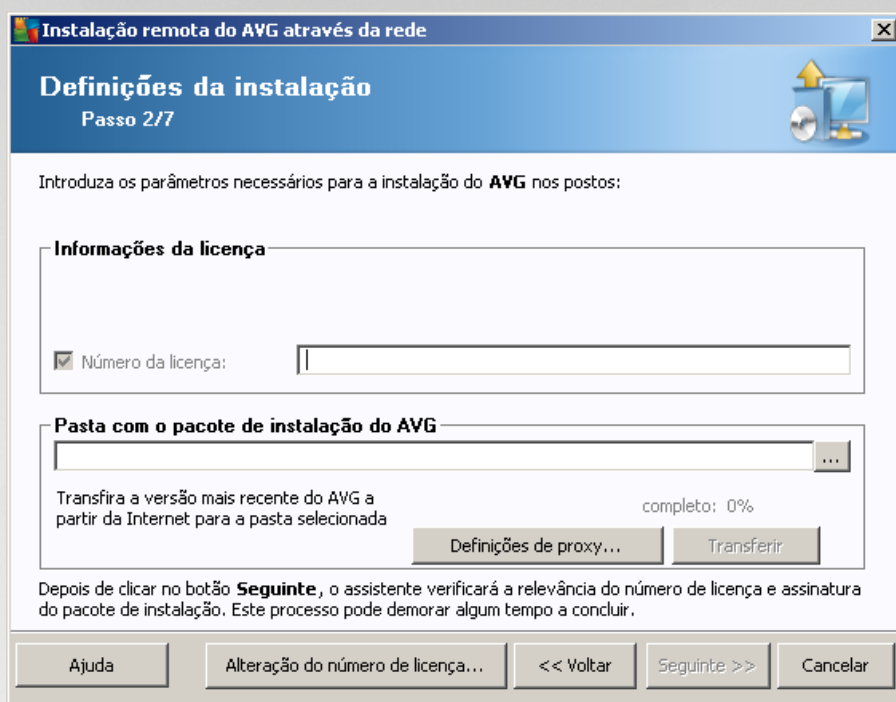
Instalação remota do AVG através da rede

Definições da instalação
Passo 2/7

Introduza os parâmetros necessários para a instalação do AVG nos postos:

Informações da licença

Número da licença:

Pasta com o pacote de instalação do AVG

...

Transfira a versão mais recente do AVG a partir da Internet para a pasta selecionada

completo: 0%

Definições de proxy...

Transferir

Depois de clicar no botão Seguinte, o assistente verificará a relevância do número de licença e assinatura do pacote de instalação. Este processo pode demorar algum tempo a concluir.

Ajuda

Alteração do número de licença...

<< Voltar

Seguinte >>

Cancelar